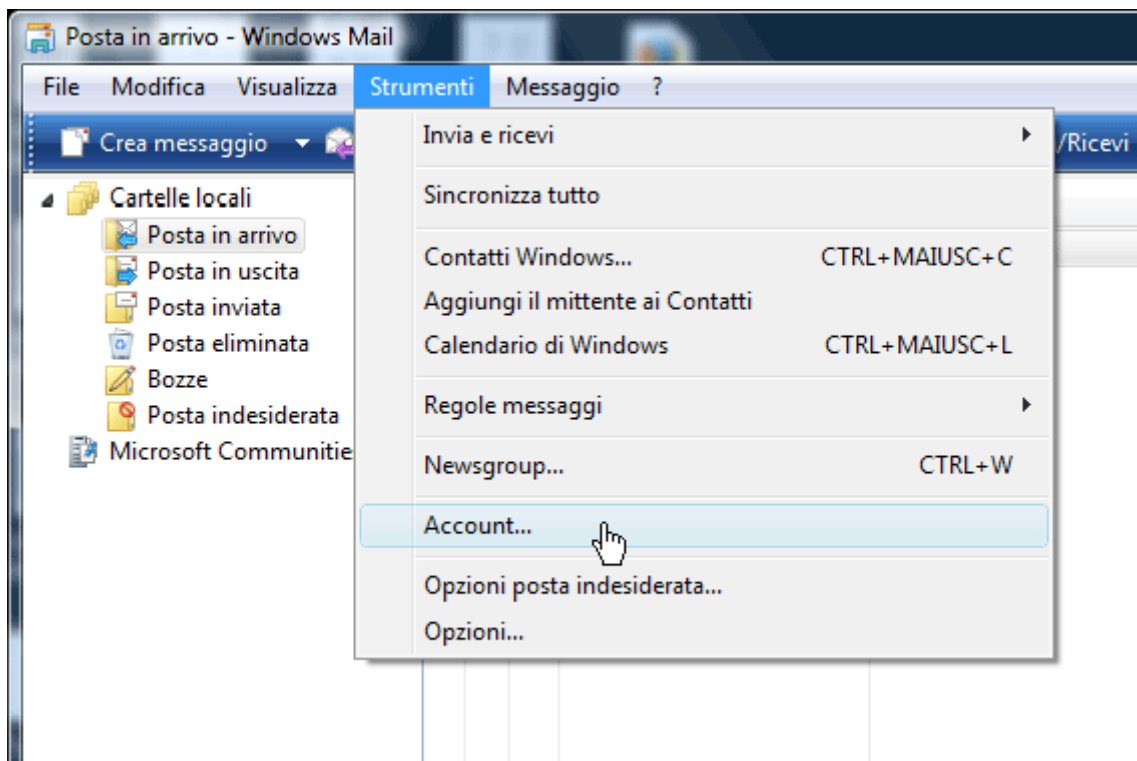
Posta in arrivo - Windows Mail

File Modifica Visualizza Strumenti Messaggio ?

Crea messaggio

/Ricevi

Cartelle locali
Posta in arrivo
Posta in uscita
Posta inviata
Posta eliminata
Bozze
Posta indesiderata
Microsoft Communitie

Invia e ricevi

Sincronizza tutto

Contatti Windows... CTRL+MAIUSC+C
Aggiungi il mittente ai Contatti
Calendario di Windows CTRL+MAIUSC+L

Regole messaggi

Newsgroup... CTRL+W

Account...

Opzioni posta indesiderata...
Opzioni...